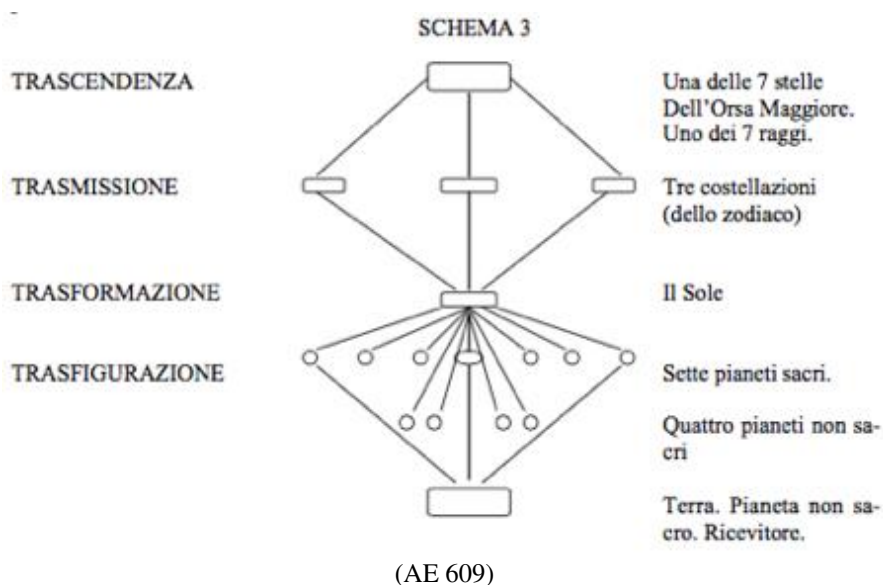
SCHEMA 3

TRASCENDENZA

Una delle 7 stelle Dell'Orsa Maggiore. Uno dei 7 raggi.

TRASMISSIONE

Tre costellazioni (dello zodiaco)

TRASFORMAZIONE

Il Sole

TRASFIGURAZIONE

Sette pianeti sacri.

Quattro pianeti non sacri

Terra. Pianeta non sacro. Ricevitore.

(AE 609)